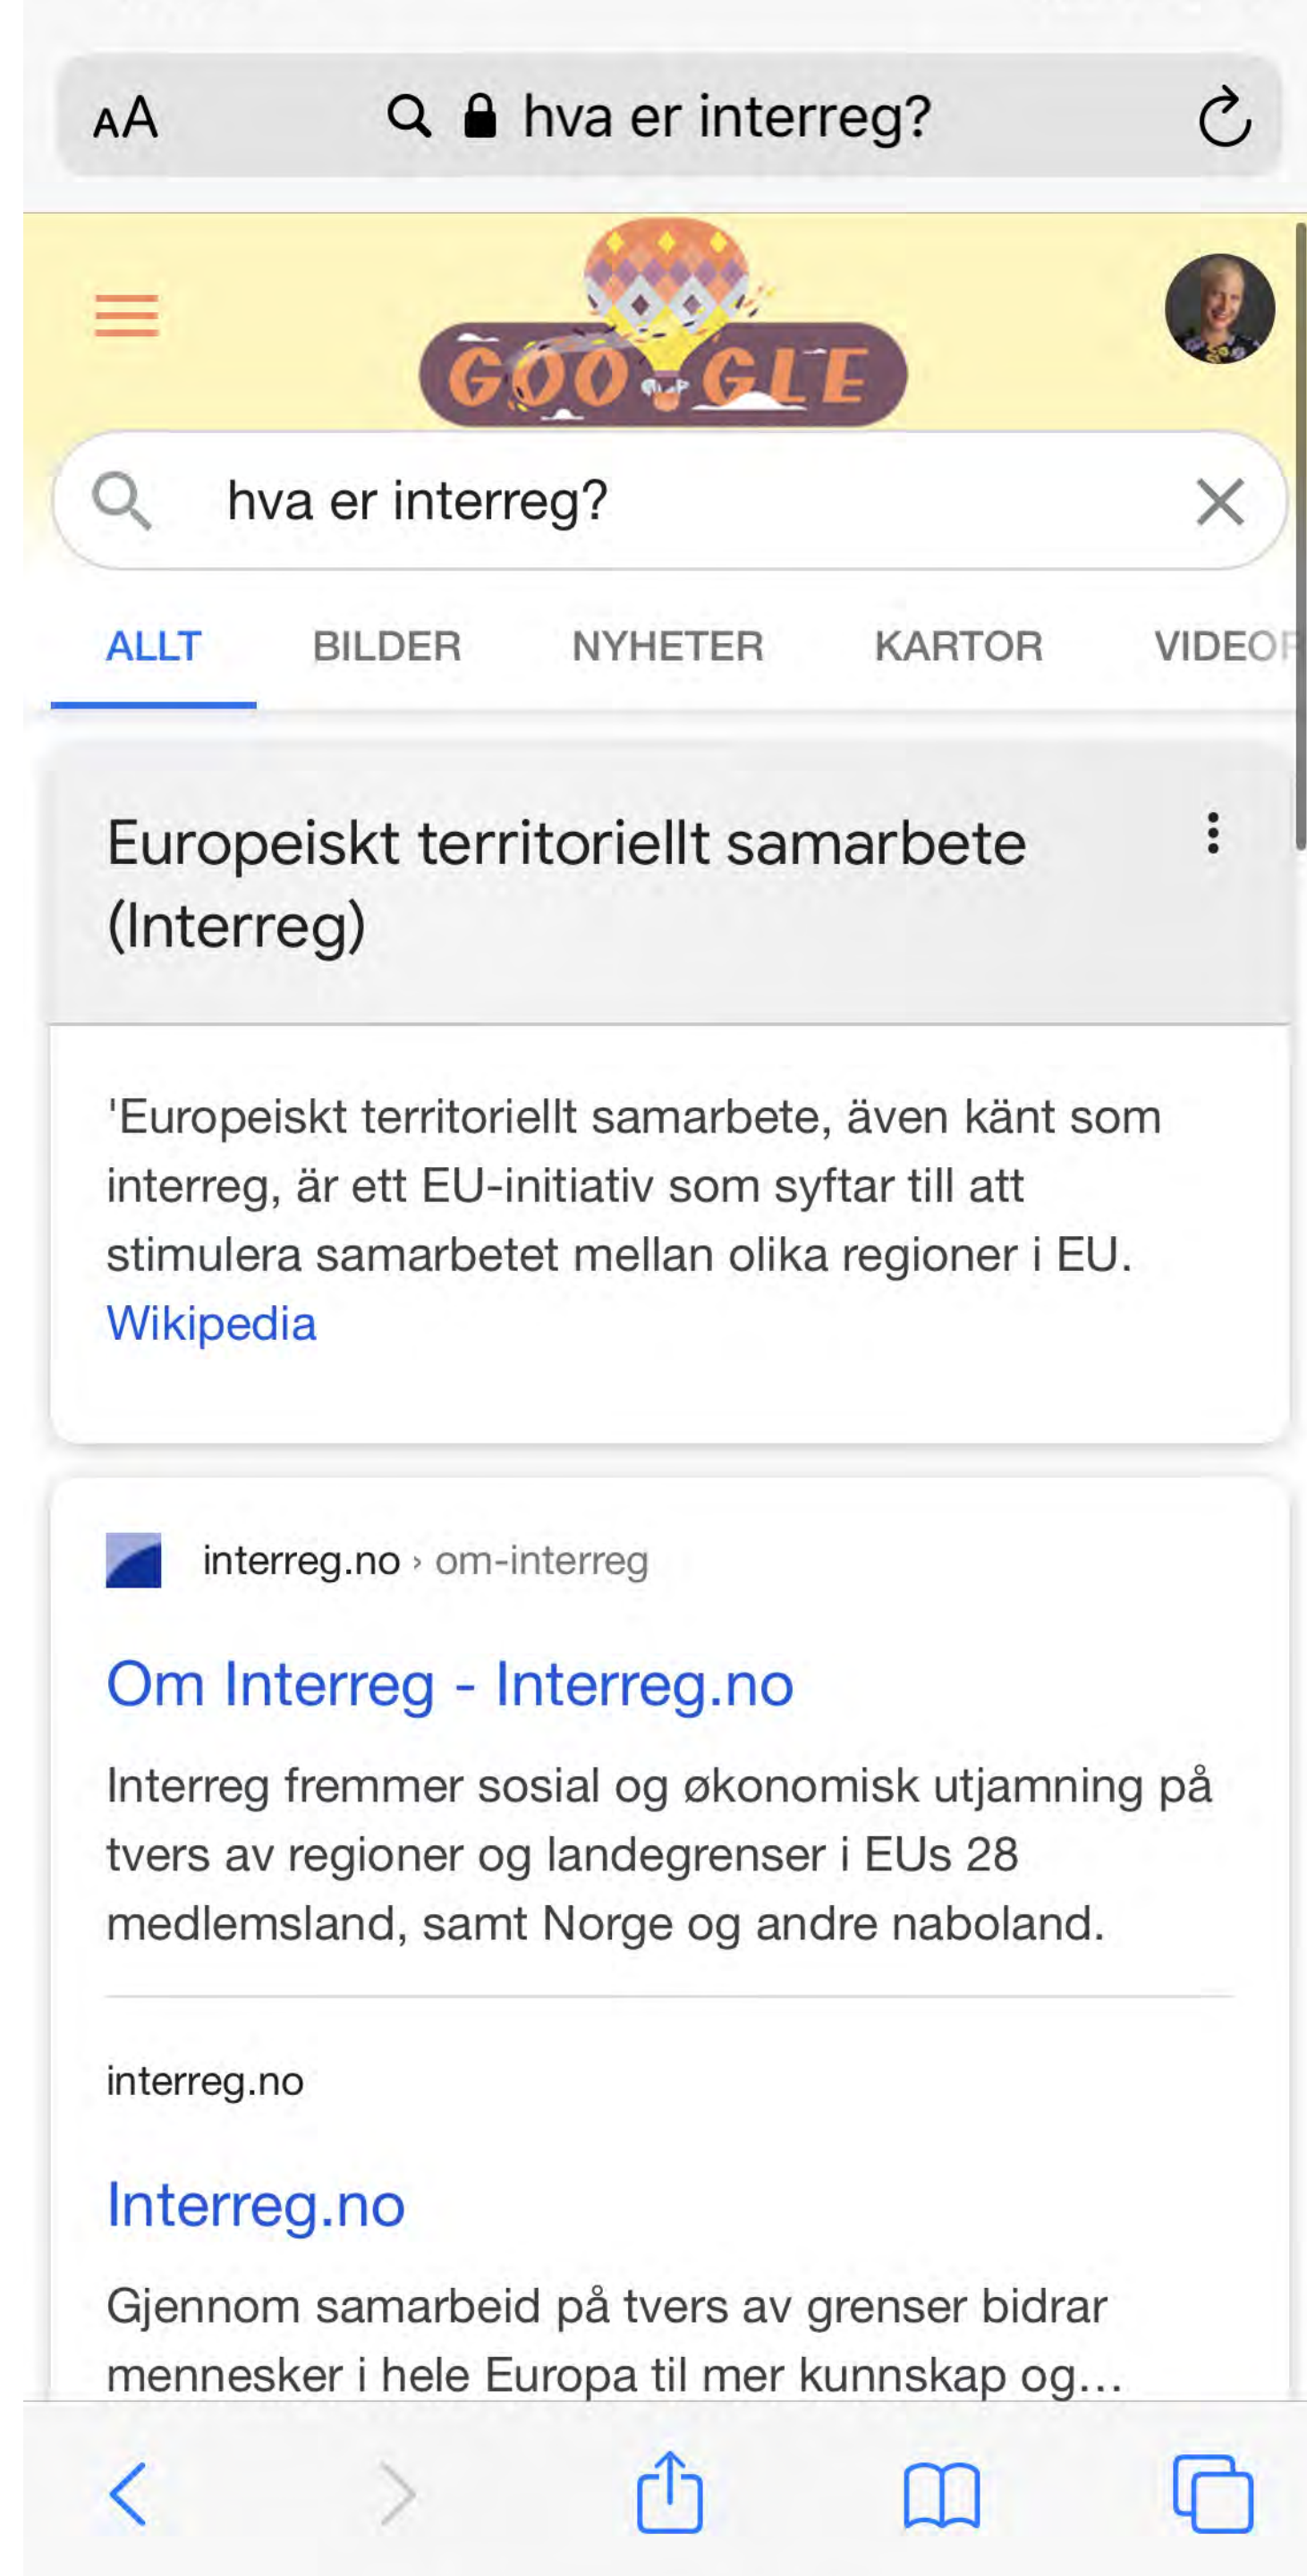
AA hva er interreg?

GOOGLE

hva er interreg?

ALLT BILDER NYHETER KARTOR VIDEO

Europeiskt territoriellt samarbete (Interreg)

'Europeiskt territoriellt samarbete, även känt som interreg, är ett EU-initiativ som syftar till att stimulera samarbetet mellan olika regioner i EU. Wikipedia

interreg.no › om-interreg

Om Interreg - Interreg.no

Interreg fremmer sosial og økonomisk utjamning på tvers av regioner og landegrenser i EUs 28 medlemsland, samt Norge og andre naboland.

interreg.no

Interreg.no

Gjennom samarbeid på tvers av grenser bidrar mennesker i hele Europa til mer kunnskap og…